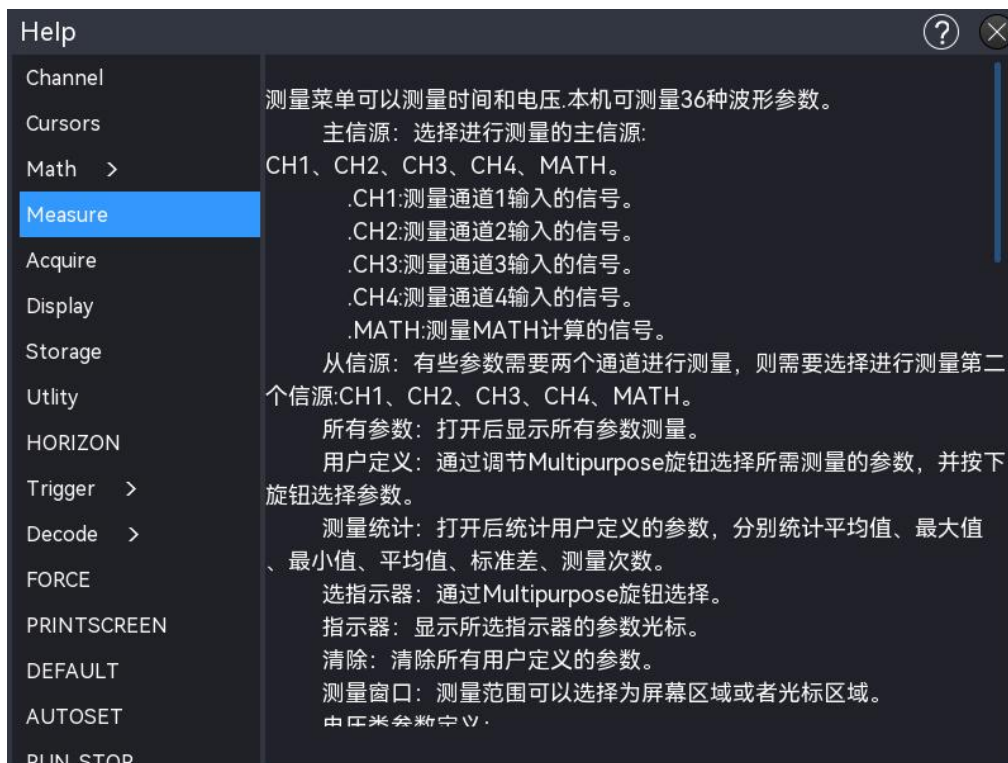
Help

Channel
Cursors
Math >
Measure
Acquire
Display
Storage
Utlity
HORIZON
Trigger >
Decode >
FORCE
PRINTSCREEN
DEFAULT
AUTOSET
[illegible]

测量菜单可以测量时间和电压.本机可测量36种波形参数。

主信源：选择进行测量的主信源: CH1、CH2、CH3、CH4、MATH。

.CH1:测量通道1输入的信号。

.CH2:测量通道2输入的信号。

.CH3:测量通道3输入的信号。

.CH4:测量通道4输入的信号。

.MATH:测量MATH计算的信号。

从信源：有些参数需要两个通道进行测量，则需要选择进行测量第二个信源:CH1、CH2、CH3、CH4、MATH。

所有参数：打开后显示所有参数测量。

用户定义：通过调节Multipurpose旋钮选择所需测量的参数，并按下旋钮选择参数。

测量统计：打开后统计用户定义的参数，分别统计平均值、最大值、最小值、平均值、标准差、测量次数。

选指示器：通过Multipurpose旋钮选择。

指示器：显示所选指示器的参数光标。

清除：清除所有用户定义的参数。

测量窗口：测量范围可以选择为屏幕区域或者光标区域。

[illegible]